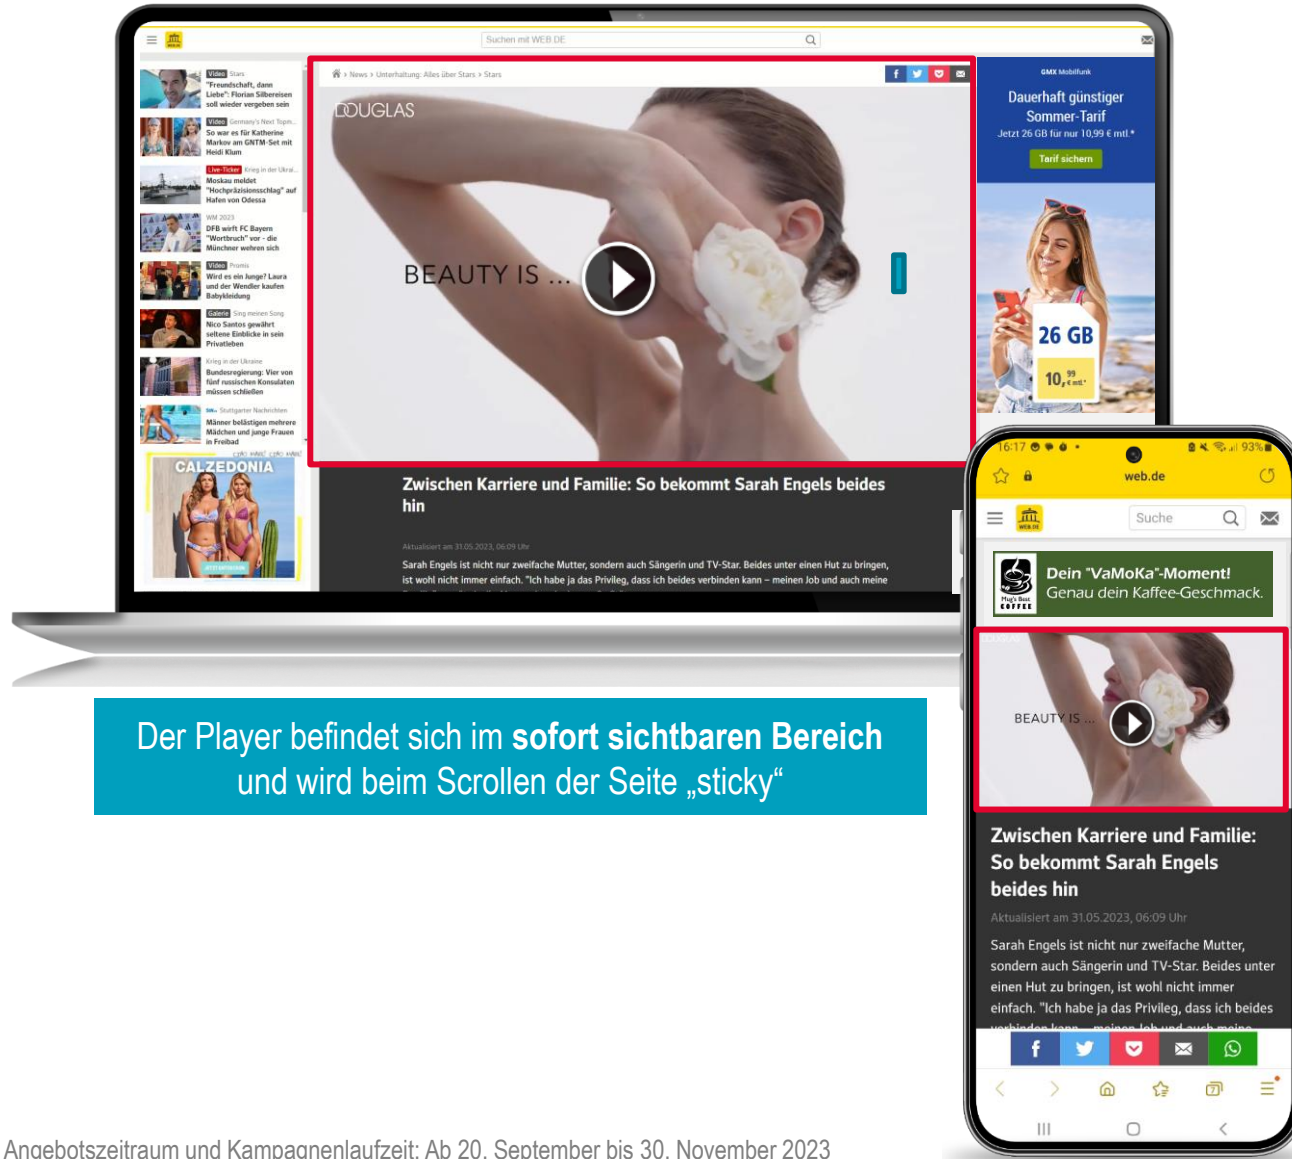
Suchen mit WEB.DE

Video Stars
"Freundschaft, dann Liebe": Florian Silbereisen soll wieder vergeben sein

Video Germany's Next Topm...
So war es für Katherine Markov am GNTM-Set mit Heidi Klum

Live-Ticker Krieg in der Ukrai...
Moskau meldet "Hochpräzisionsschlag" auf Hafen von Odessa

WM 2023
DFB wirft FC Bayern "Wortbruch" vor - die Münchner wehren sich

Video Promis
Wird es ein Junge? Laura und der Wendler kaufen Babykleidung

Galerie Sing meinen Song
Nico Santos gewährt seltene Einblicke in sein Privatleben

Krieg in der Ukraine
Bundesregierung: Vier von fünf russischen Konsulaten müssen schließen

Stuttgarter Nachrichten
Männer belästigen mehrere Mädchen und junge Frauen in Freibad

CALZEDONIA

News > Unterhaltung: Alles über Stars > Stars

DOUGLAS

BEAUTY IS ...

GMX Mobilfunk
Dauerhaft günstiger Sommer-Tarif
Jetzt 26 GB für nur 10,99 € mtl.*
Tarif sichern

26 GB
10,99 € mtl.*

Zwischen Karriere und Familie: So bekommt Sarah Engels beides hin

Aktualisiert am 31.05.2023, 06:09 Uhr

Sarah Engels ist nicht nur zweifache Mutter, sondern auch Sängerin und TV-Star. Beides unter einen Hut zu bringen, ist wohl nicht immer einfach. "Ich habe ja das Privileg, dass ich beides verbinden kann – meinen Job und auch meine

16:17 93%
web.de
Suche

Dein "VaMoKa"-Moment!
Genau dein Kaffee-Geschmack.

BEAUTY IS ...

Zwischen Karriere und Familie: So bekommt Sarah Engels beides hin

Aktualisiert am 31.05.2023, 06:09 Uhr

Sarah Engels ist nicht nur zweifache Mutter, sondern auch Sängerin und TV-Star. Beides unter einen Hut zu bringen, ist wohl nicht immer einfach. "Ich habe ja das Privileg, dass ich beides

Der Player befindet sich im **sofort sichtbaren Bereich** und wird beim Scrollen der Seite „sticky“

Angebotszeitraum und Kampagnenlaufzeit: Ab 20. September bis 30. November 2023